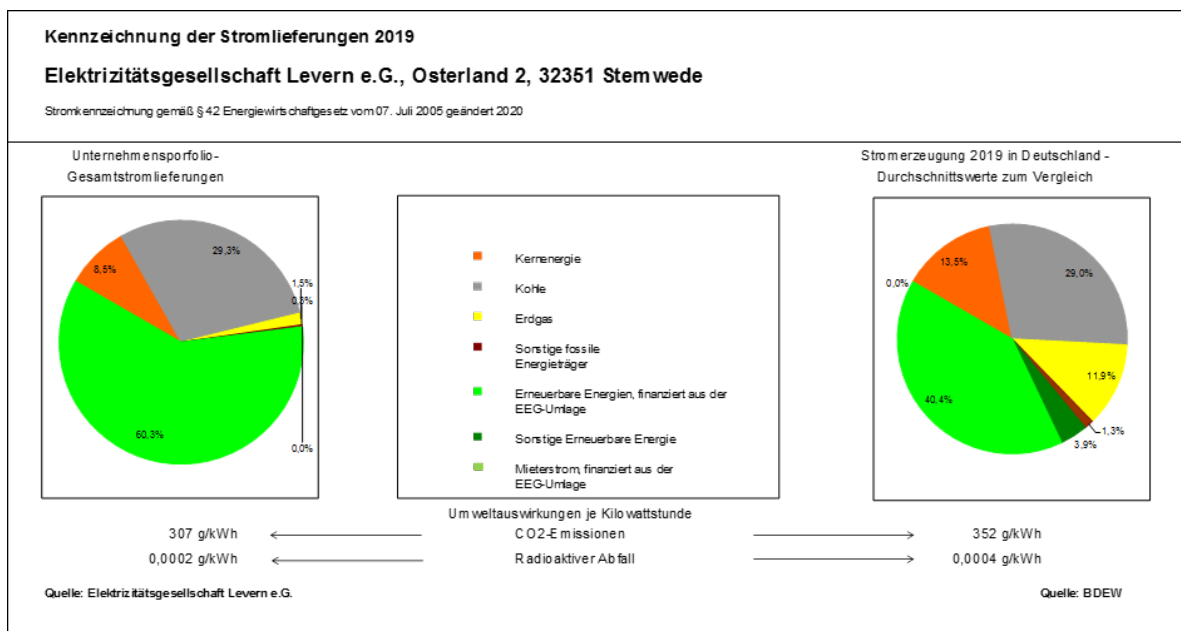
Kennzeichnung der Stromlieferungen 2019

Elektrizitätsgesellschaft Levern e.G., Osterland 2, 32351 Stemwede

Stromkennzeichnung gemäß § 42 Energiewirtschaftgesetz vom 07. Juli 2005 geändert 2020

Unternehmensporfolio-Gesamtstromlieferungen

29,3%
8,5%
1,5%
0,3%
60,3%
0,0%

Kernenergie
Kohle
Erdgas
Sonstige fossile Energieträger
Erneuerbare Energien, finanziert aus der EEG-Umlage
Sonstige Erneuerbare Energie
Mieterstrom, finanziert aus der EEG-Umlage

Stromerzeugung 2019 in Deutschland - Durchschnittswerte zum Vergleich

0,0%
13,5%
29,0%
11,9%
40,4%
1,3%
3,9%

Umweltauswirkungen je Kilowattstunde

307 g/kWh   CO2-Emissionen   352 g/kWh
0,0002 g/kWh   Radioaktiver Abfall   0,0004 g/kWh

Quelle: Elektrizitätsgesellschaft Levern e.G.

Quelle: BDEW